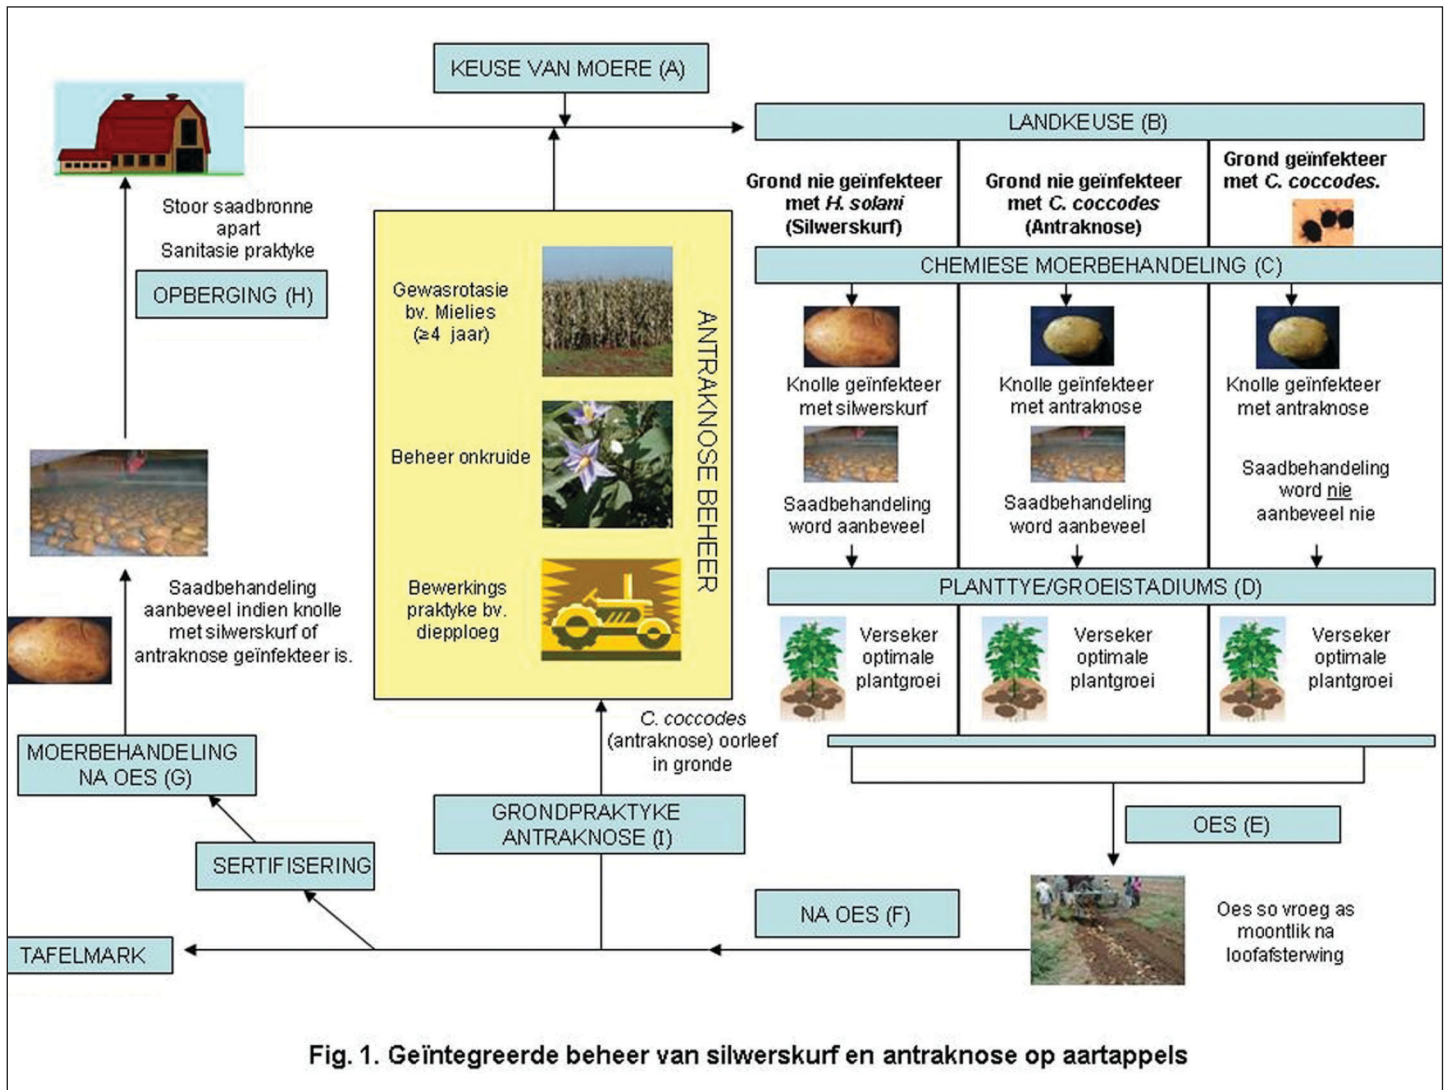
KEUSE VAN MOERE (A)

LANDKEUSE (B)

Grond nie geïnfekteer met H. solani (Silwerskurf)

Grond nie geïnfekteer met C. coccodes (Antraknose)

Grond geïnfekteer met C. coccodes.

CHEMIESE MOERBEHANDELING (C)

Knolle geïnfekteer met silwerskurf

Saadbehandeling word aanbeveel

Knolle geïnfekteer met antraknose

Saadbehandeling word aanbeveel

Knolle geïnfekteer met antraknose

Saadbehandeling word nie aanbeveel nie

PLANTTYE/GROEISTADIUMS (D)

Verseker optimale plantgroei

Verseker optimale plantgroei

Verseker optimale plantgroei

OES (E)

Oes so vroeg as moontlik na loofafsterwing

NA OES (F)

Stoor saadbronne apart Sanitasie praktyke

OPBERGING (H)

Gewasrotasie bv. Mielies ($\geq$4 jaar)

Beheer onkruide

Bewerkings praktyke bv. diepploeg

ANTRAKNOSE BEHEER

Saadbehandeling aanbeveel indien knolle met silwerskurf of antraknose geïnfekteer is.

MOERBEHANDELING NA OES (G)

C. coccodes (antraknose) oorleef in gronde

GRONDPRAKTYKE ANTRAKNOSE (I)

SERTIFISERING

TAFELMARK

Fig. 1. Geïntegreerde beheer van silwerskurf en antraknose op aartappels